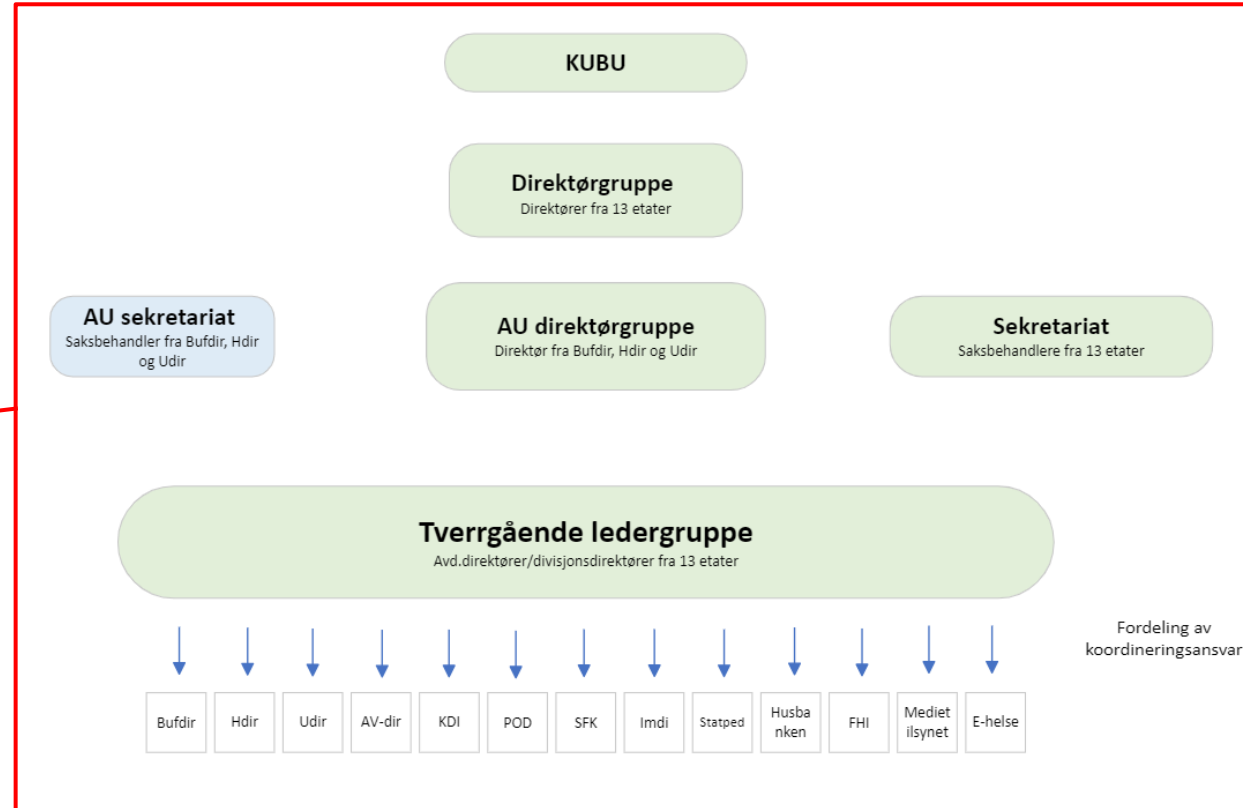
KUBU

Direktørgruppe
Direktører fra 13 etater

AU sekretariat
Saksbehandler fra Bufdir, Hdir og Udir

AU direktørgruppe
Direktør fra Bufdir, Hdir og Udir

Sekretariat
Saksbehandlere fra 13 etater

Tverrgående ledergruppe
Avd.direktører/divisjonsdirektører fra 13 etater

Fordeling av koordineringsansvar

| Bufdir | Hdir | Udir | AV-dir | KDI | POD | SFK | Imdi | Statped | Husbanken | FHI | Medietilsynet | E-helse |